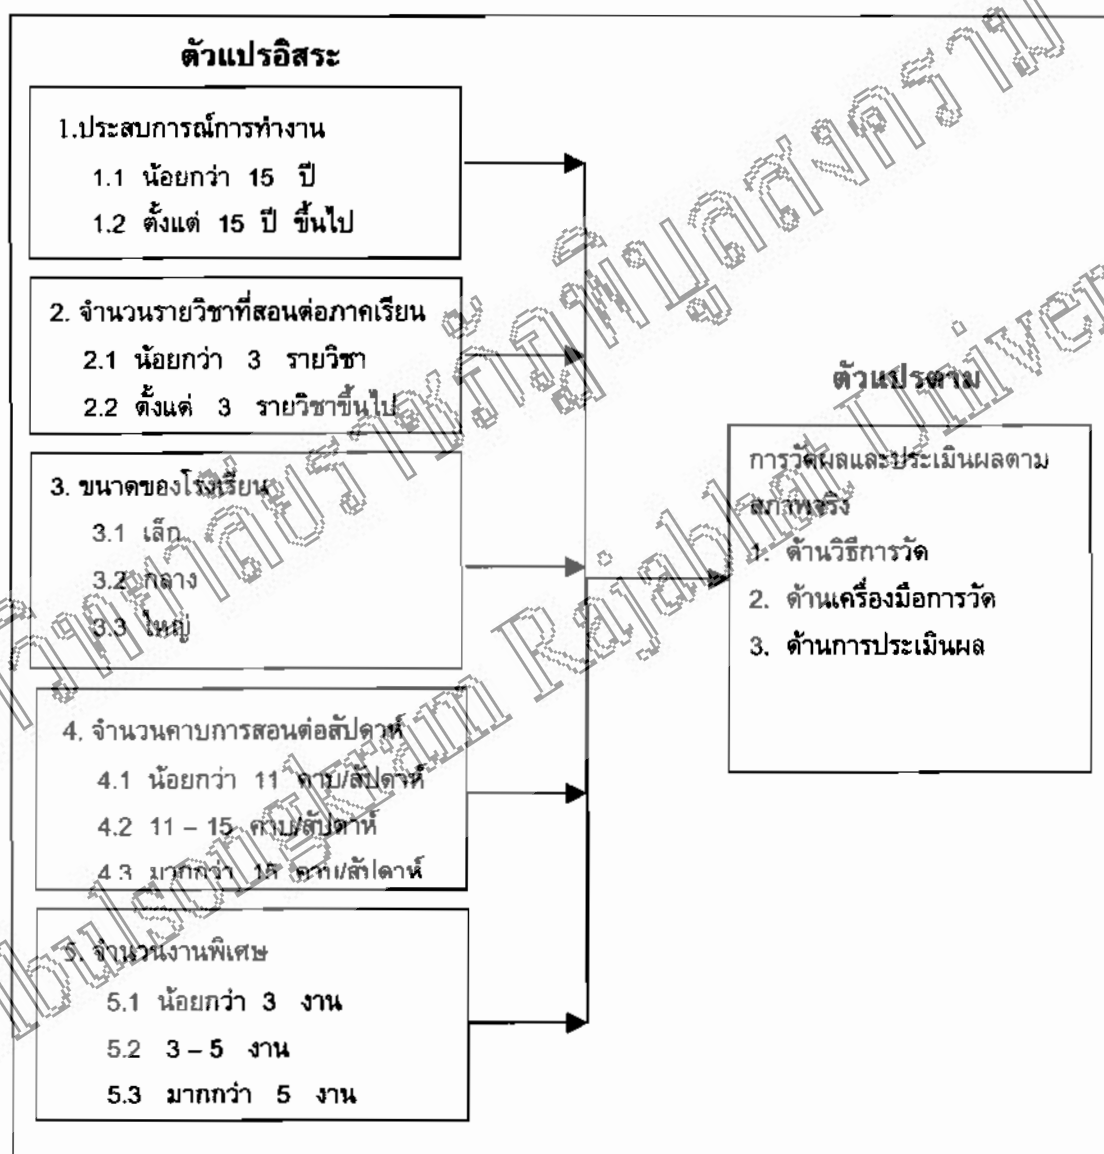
ตัวแปรอิสระ

1.ประสบการณ์การทำงาน
1.1 น้อยกว่า 15 ปี
1.2 ตั้งแต่ 15 ปี ขึ้นไป

2. จำนวนรายวิชาที่สอนต่อภาคเรียน
2.1 น้อยกว่า 3 รายวิชา
2.2 ตั้งแต่ 3 รายวิชาขึ้นไป

3. ขนาดของโรงเรียน
3.1 เล็ก
3.2 กลาง
3.3 ใหญ่

4. จำนวนคาบการสอนต่อสัปดาห์
4.1 น้อยกว่า 11 คาบ/สัปดาห์
4.2 11 – 15 คาบ/สัปดาห์
4.3 มากกว่า 15 คาบ/สัปดาห์

5. จำนวนงานพิเศษ
5.1 น้อยกว่า 3 งาน
5.2 3 – 5 งาน
5.3 มากกว่า 5 งาน

ตัวแปรตาม

การวัดผลและประเมินผลตามสภาพจริง
1. ด้านวิธีการวัด
2. ด้านเครื่องมือการวัด
3. ด้านการประเมินผล